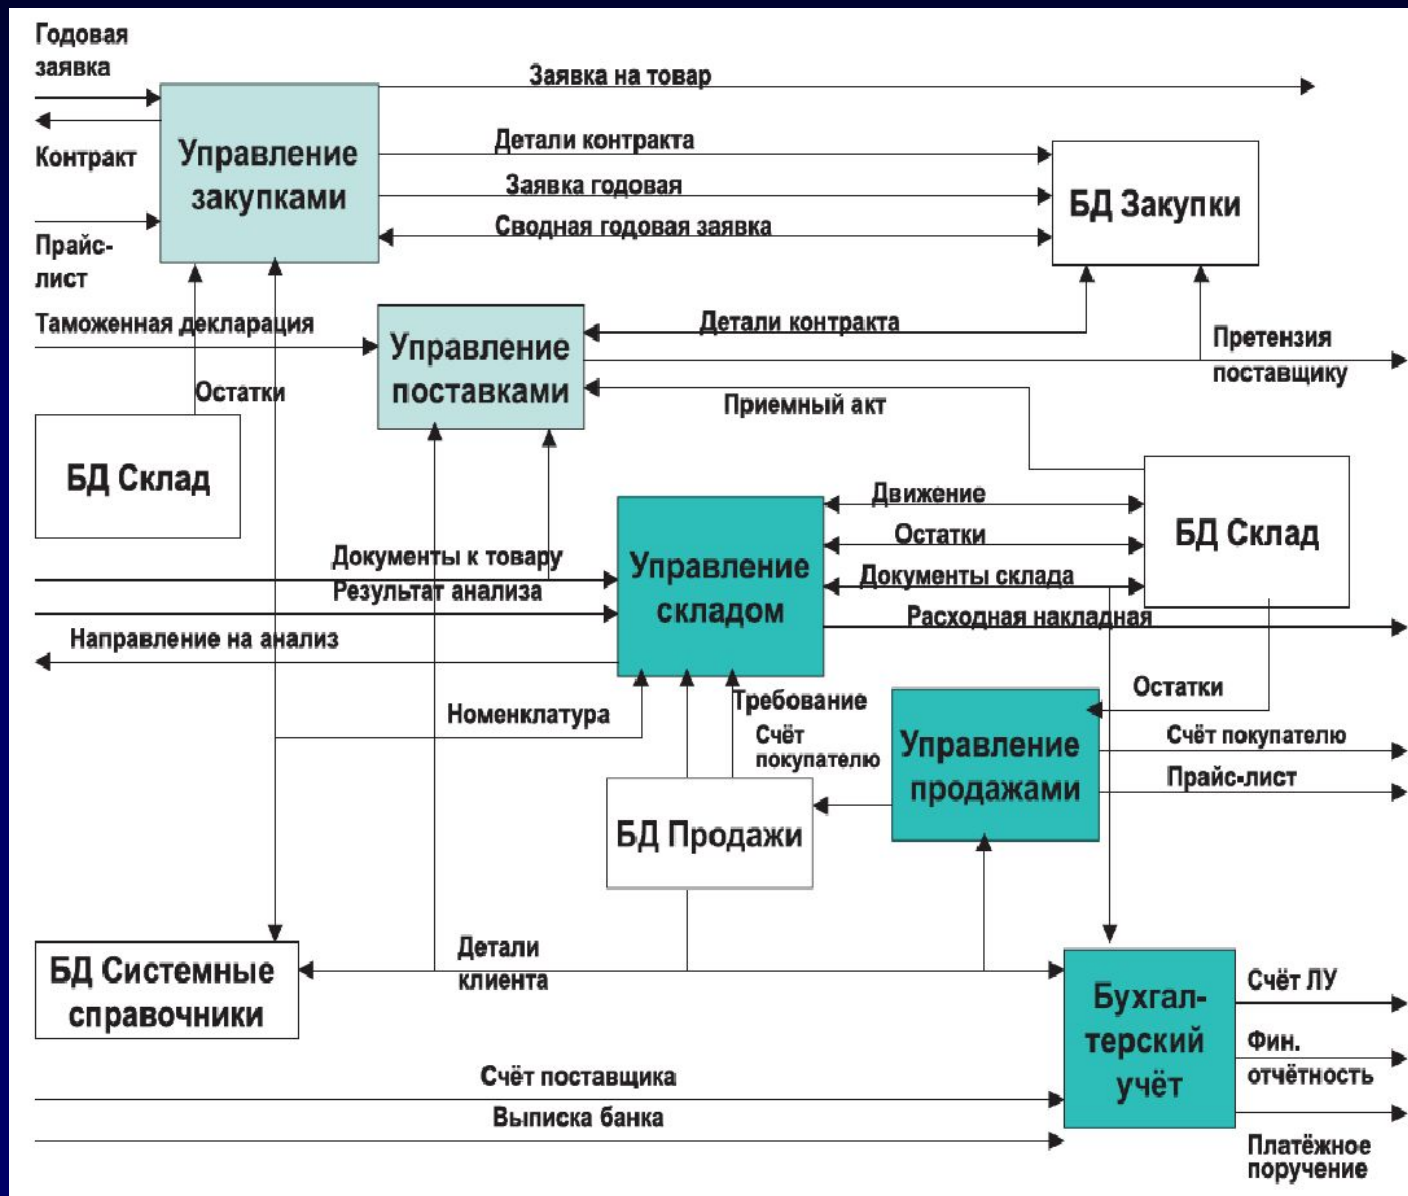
Годовая заявка

Заявка на товар

Контракт

Управление закупками

Детали контракта

Заявка годовая

БД Закупки

Сводная годовая заявка

Прайс-лист

Таможенная декларация

Управление поставками

Детали контракта

Претензия поставщику

Остатки

Приемный акт

БД Склад

Движение

Остатки

БД Склад

Документы к товару

Управление складом

Результат анализа

Документы склада

Расходная накладная

Направление на анализ

Остатки

Требование

Номенклатура

Счёт покупателю

Управление продажами

Счёт покупателю

Прайс-лист

БД Продажи

Детали клиента

БД Системные справочники

Бухгалтерский учёт

Счёт ЛУ

Фин. отчётность

Счёт поставщика

Выписка банка

Платёжное поручение